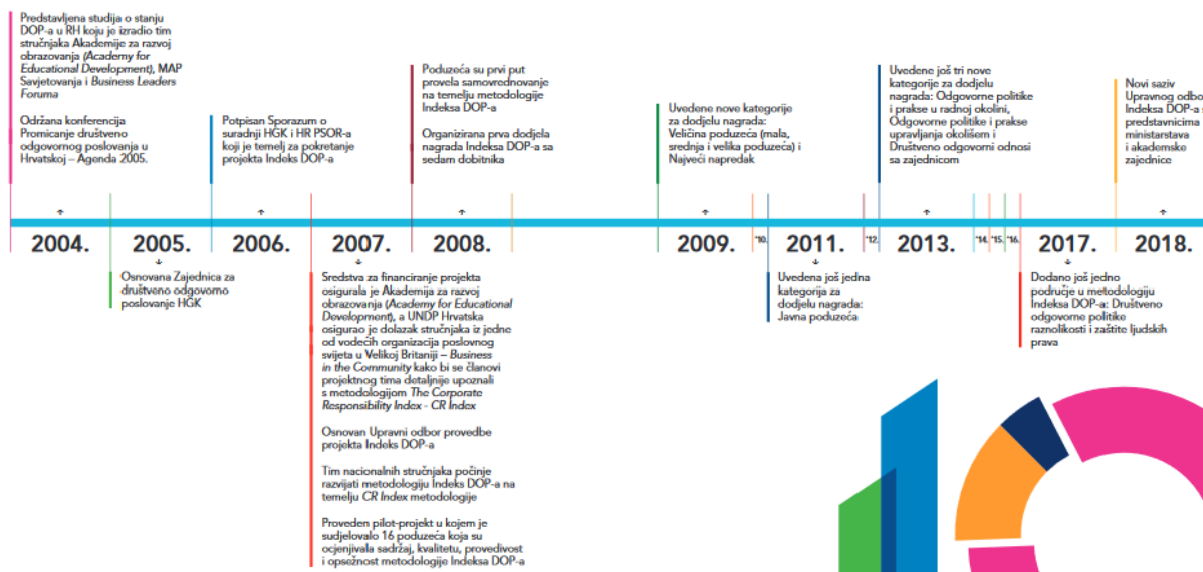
Predstavljena studija o stanju DOP-a u RH koju je izradio tim stručnjaka Akademije za razvoj obrazovanja (Academy for Educational Development), MAP Savjetovanja i Business Leaders Foruma

Održana konferencija Promicanje društveno odgovornog poslovanja u Hrvatskoj – Agenda 2005.

Potpisan Sporazum o suradnji HGK i HR PSOR-a koji je temelj za pokretanje projekta Indeks DOP-a

Poduzeća su prvi put provela samovrednovanje na temelju metodologije Indeksa DOP-a

Organizirana prva dodjela nagrada Indeksa DOP-a sa sedam dobitnika

Uvedene nove kategorije za dodjelu nagrada: Veličina poduzeća (mala, srednja i velika poduzeća) i Najveći napredak

Uvedene još tri nove kategorije za dodjelu nagrada: Odgovorne politike i prakse u radnoj okolini, Odgovorne politike i prakse upravljanja okolišem i Društveno odgovorni odnosi sa zajednicom

Novi saziv Upravnog odbo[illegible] Indeksa DOP-a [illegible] predstavnicima ministarstava i akademske zajednice

2004.

2005.

2006.

2007.

2008.

2009.

'10.

2011.

'12.

2013.

'14.

'15.

'16.

2017.

2018.

Osnovana Zajednica za društveno odgovorno poslovanje HGK

Sredstva za financiranje projekta osigurala je Akademija za razvoj obrazovanja (Academy for Educational Development), a UNDP Hrvatska osigurao je dolazak stručnjaka iz jedne od vodećih organizacija poslovnog svijeta u Velikoj Britaniji – Business in the Community kako bi se članovi projektnog tima detaljnije upoznali s metodologijom The Corporate Responsibility Index - CR Index

Osnovan Upravni odbor provedbe projekta Indeks DOP-a

Tim nacionalnih stručnjaka počinje razvijati metodologiju Indeks DOP-a na temelju CR Index metodologije

Proveden pilot-projekt u kojem je sudjelovalo 16 poduzeća koja su ocjenjivala sadržaj, kvalitetu, provedivost i opsežnost metodologije Indeksa DOP-a

Uvedena još jedna kategorija za dodjelu nagrada: Javna poduzeća

Dodano još jedno područje u metodologiji Indeksa DOP-a: Društveno odgovorne politike raznolikosti i zaštite ljudskih prava